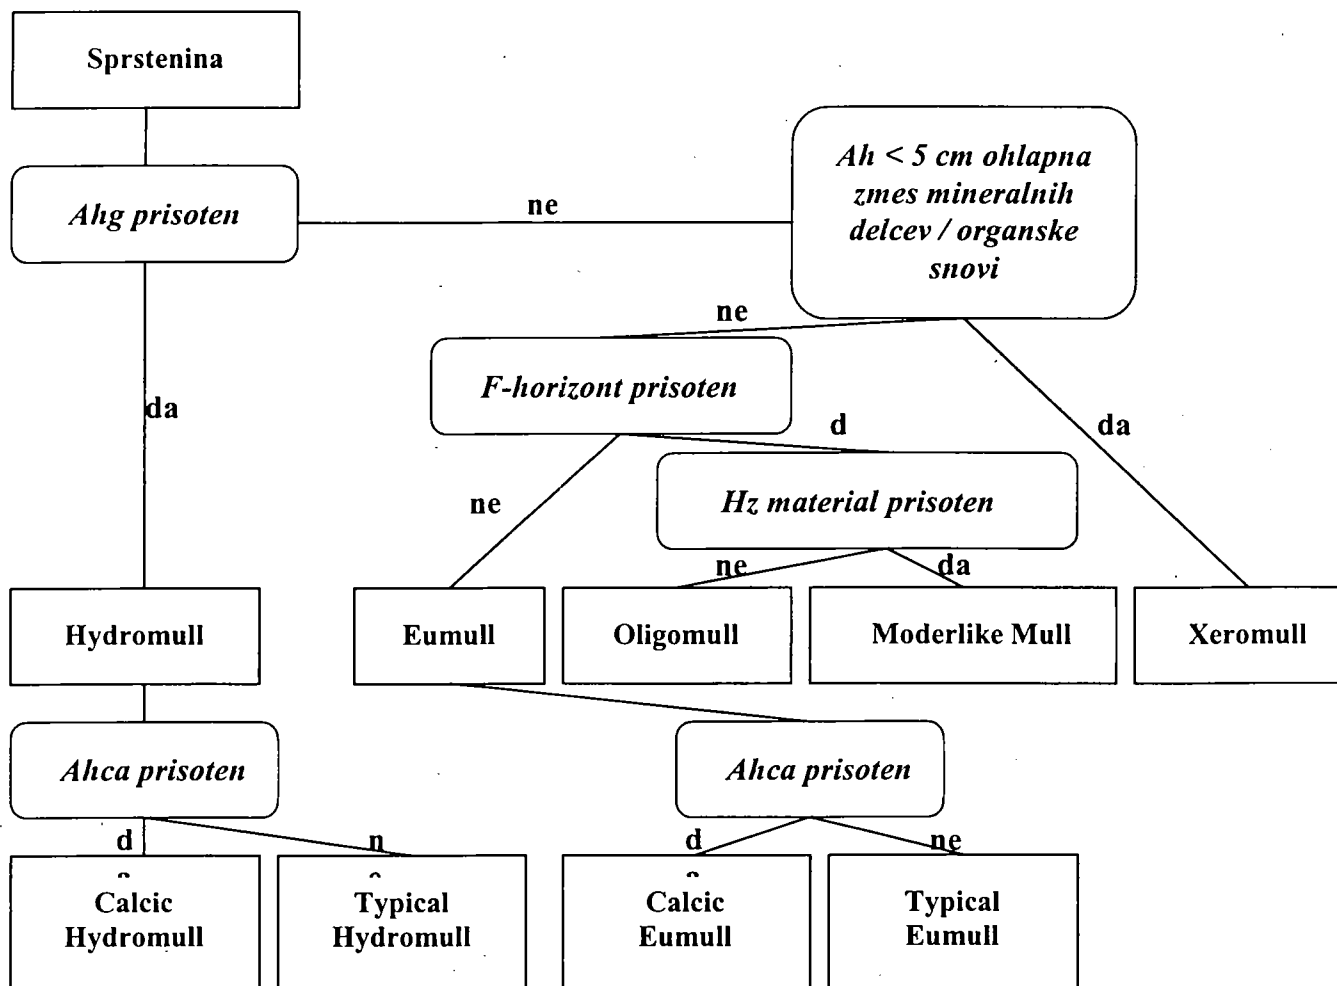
Sprstenina

Ahg prisoten

ne

Ah < 5 cm ohlapna zmes mineralnih delcev / organske snovi

ne

F-horizont prisoten

d

da

da

ne

Hz material prisoten

ne

da

Hydromull

Eumull

Oligomull

Moderlike Mull

Xeromull

Ahca prisoten

Ahca prisoten

d

n

d

ne

Calcic Hydromull

Typical Hydromull

Calcic Eumull

Typical Eumull